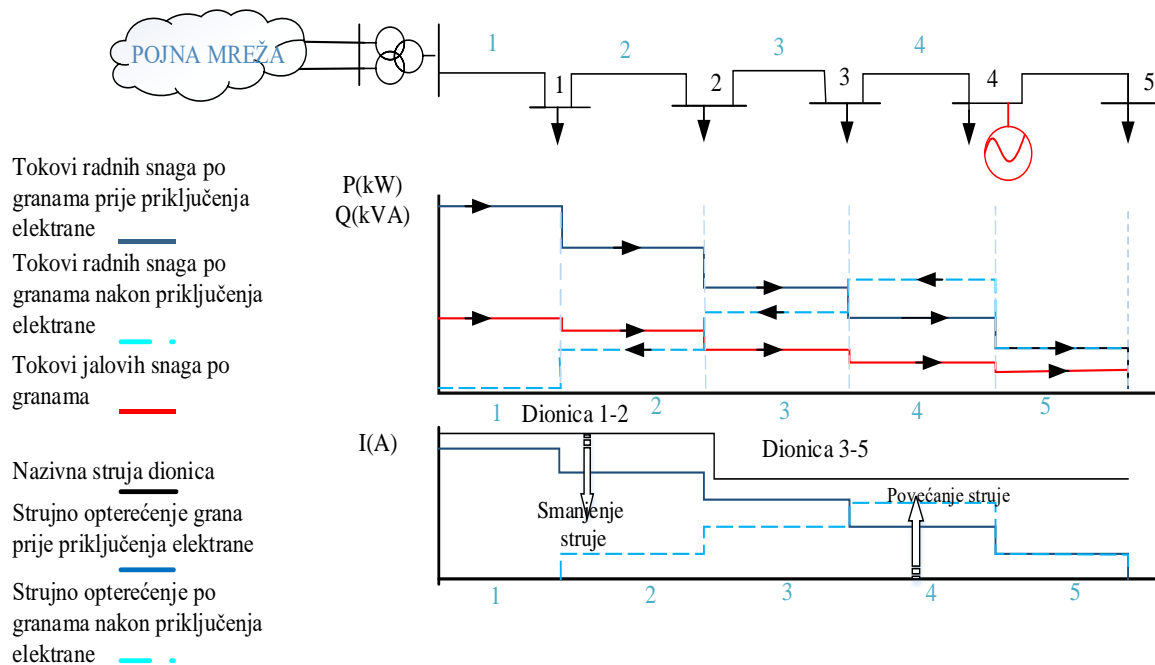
POJNA MREŽA

1 2 3 4

1 2 3 4 5

Tokovi radnih snaga po granama prije priključenja elektrane

Tokovi radnih snaga po granama nakon priključenja elektrane

Tokovi jalovih snaga po granama

P(kW)
Q(kVA)

1 2 3 4 5

Dionica 1-2

Dionica 3-5

I(A)

Nazivna struja dionica

Strujno opterećenje grana prije priključenja elektrane

Strujno opterećenje po granama nakon priključenja elektrane

Smanjenje struje

Povećanje struje

1 2 3 4 5